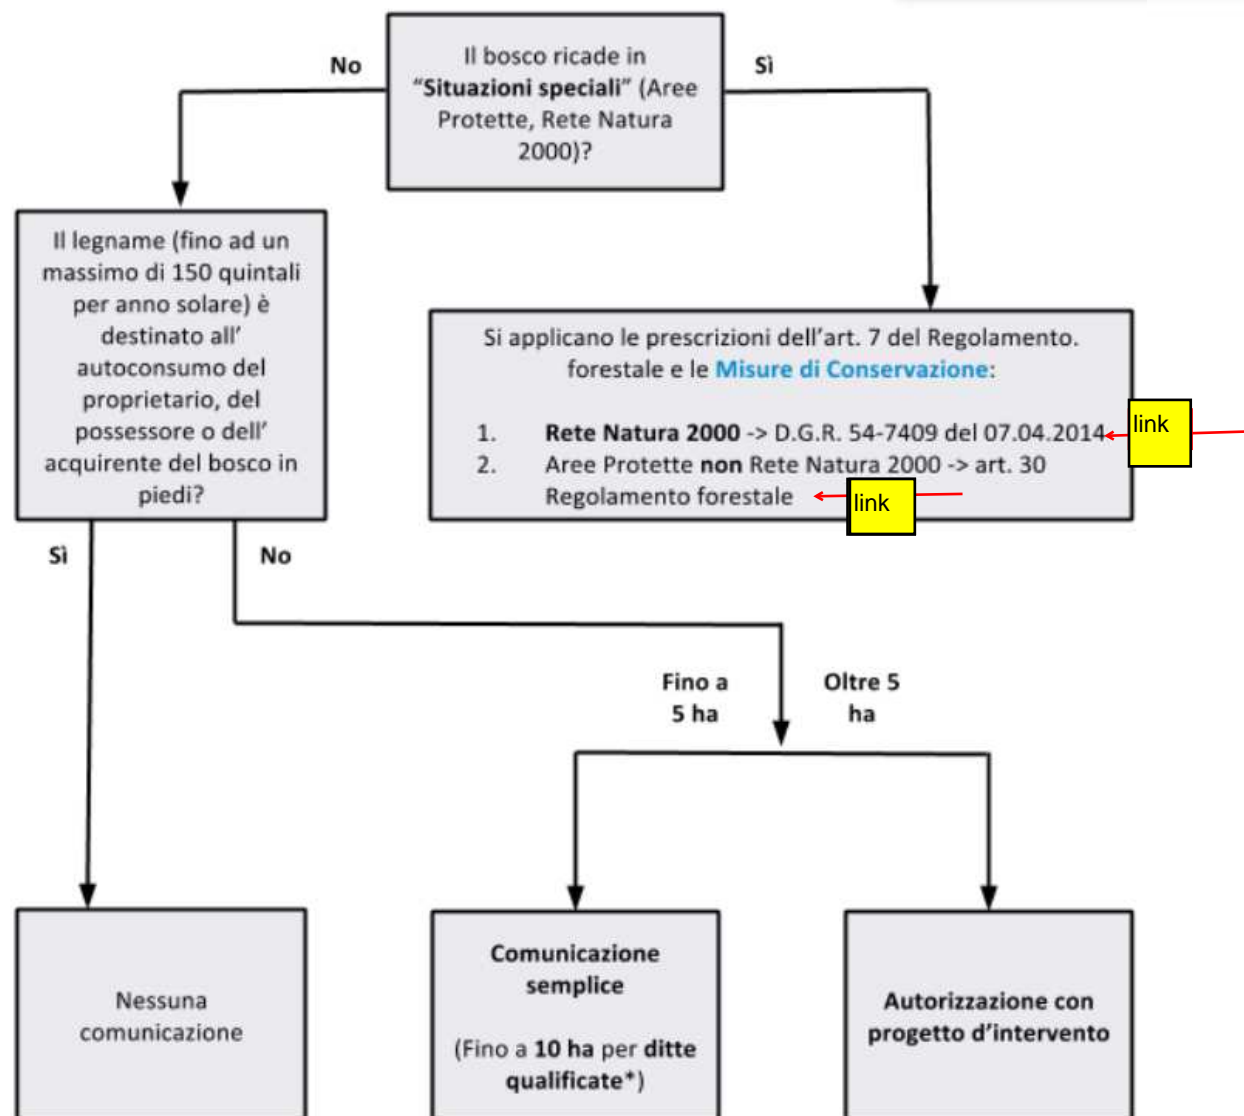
Il bosco ricade in "**Situazioni speciali**" (Aree Protette, Rete Natura 2000)?

No

Sì

Il legname (fino ad un massimo di 150 quintali per anno solare) è destinato all' autoconsumo del proprietario, del possessore o dell' acquirente del bosco in piedi?

Si applicano le prescrizioni dell'art. 7 del Regolamento. forestale e le Misure di Conservazione:

1. **Rete Natura 2000** -> D.G.R. 54-7409 del 07.04.2014
2. Aree Protette **non** Rete Natura 2000 -> art. 30 Regolamento forestale

link

link

Sì

No

Fino a 5 ha

Oltre 5 ha

Nessuna comunicazione

**Comunicazione semplice**

(Fino a **10 ha** per **ditte qualificate***)

**Autorizzazione con progetto d'intervento**